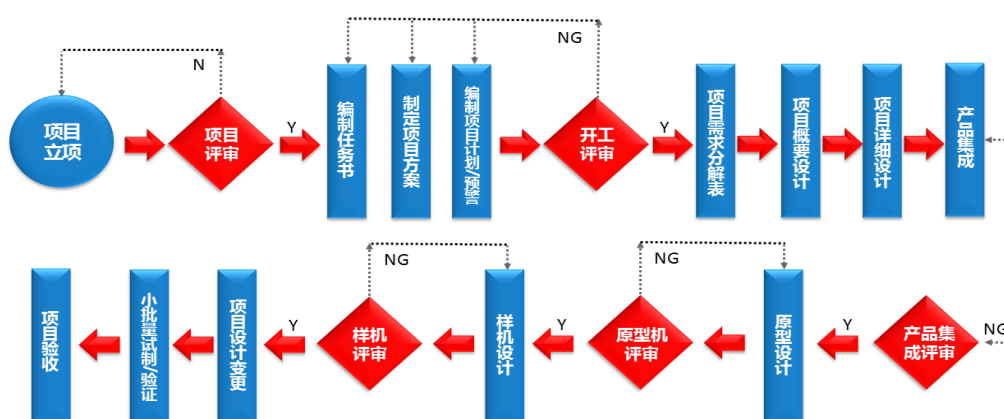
项目立项

项目评审

N

Y

编制任务书

制定项目方案

编制项目计划/预警

NG

开工评审

Y

项目需求分解表

项目概要设计

项目详细设计

产品集成

项目验收

小批量试制/验证

项目设计变更

Y

样机评审

NG

样机设计

Y

原型机评审

NG

原型设计

Y

产品集成评审

NG